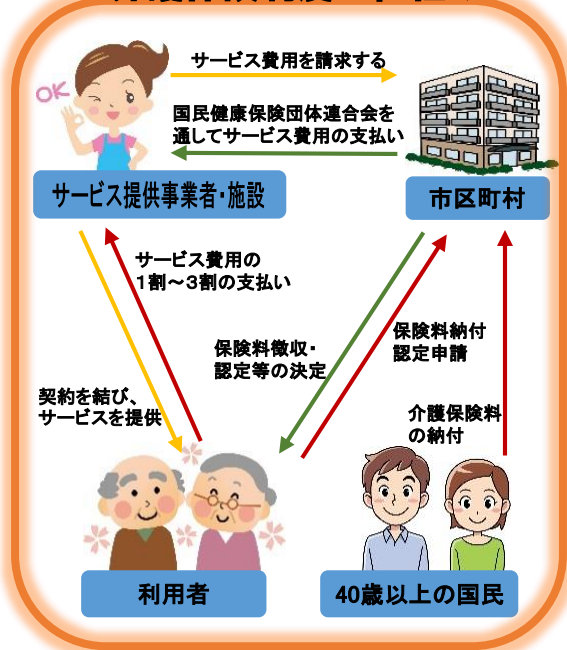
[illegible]

OK

サービス費用を請求する

国民健康保険団体連合会を通してサービス費用の支払い

サービス提供事業者･施設

市区町村

サービス費用の1割～3割の支払い

保険料徴収･認定等の決定

保険料納付認定申請

契約を結び、サービスを提供

介護保険料の納付

利用者

40歳以上の国民